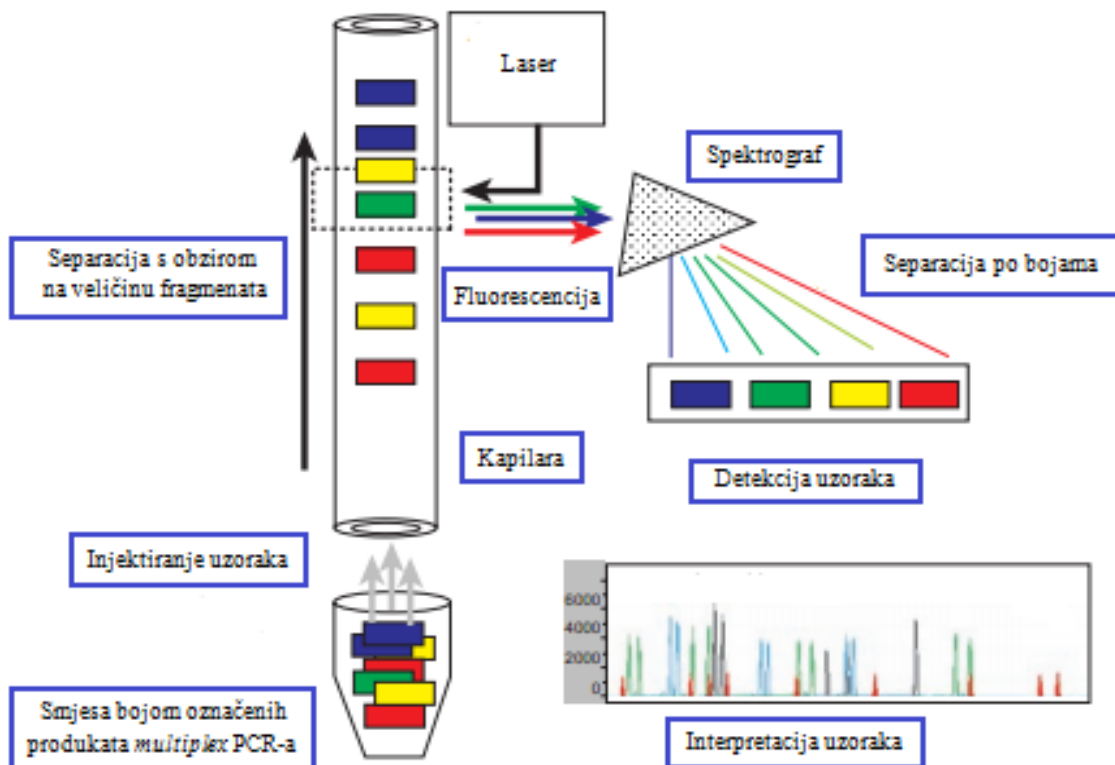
Laser

Spektrograf

Separacija s obzirom na veličinu fragmenata

Fluorescencija

Separacija po bojama

Kapilara

Detekcija uzoraka

Injektiranje uzoraka

6000
4000
2000
0

Smjesa bojom označenih produkata *multiplex* PCR-a

Interpretacija uzoraka